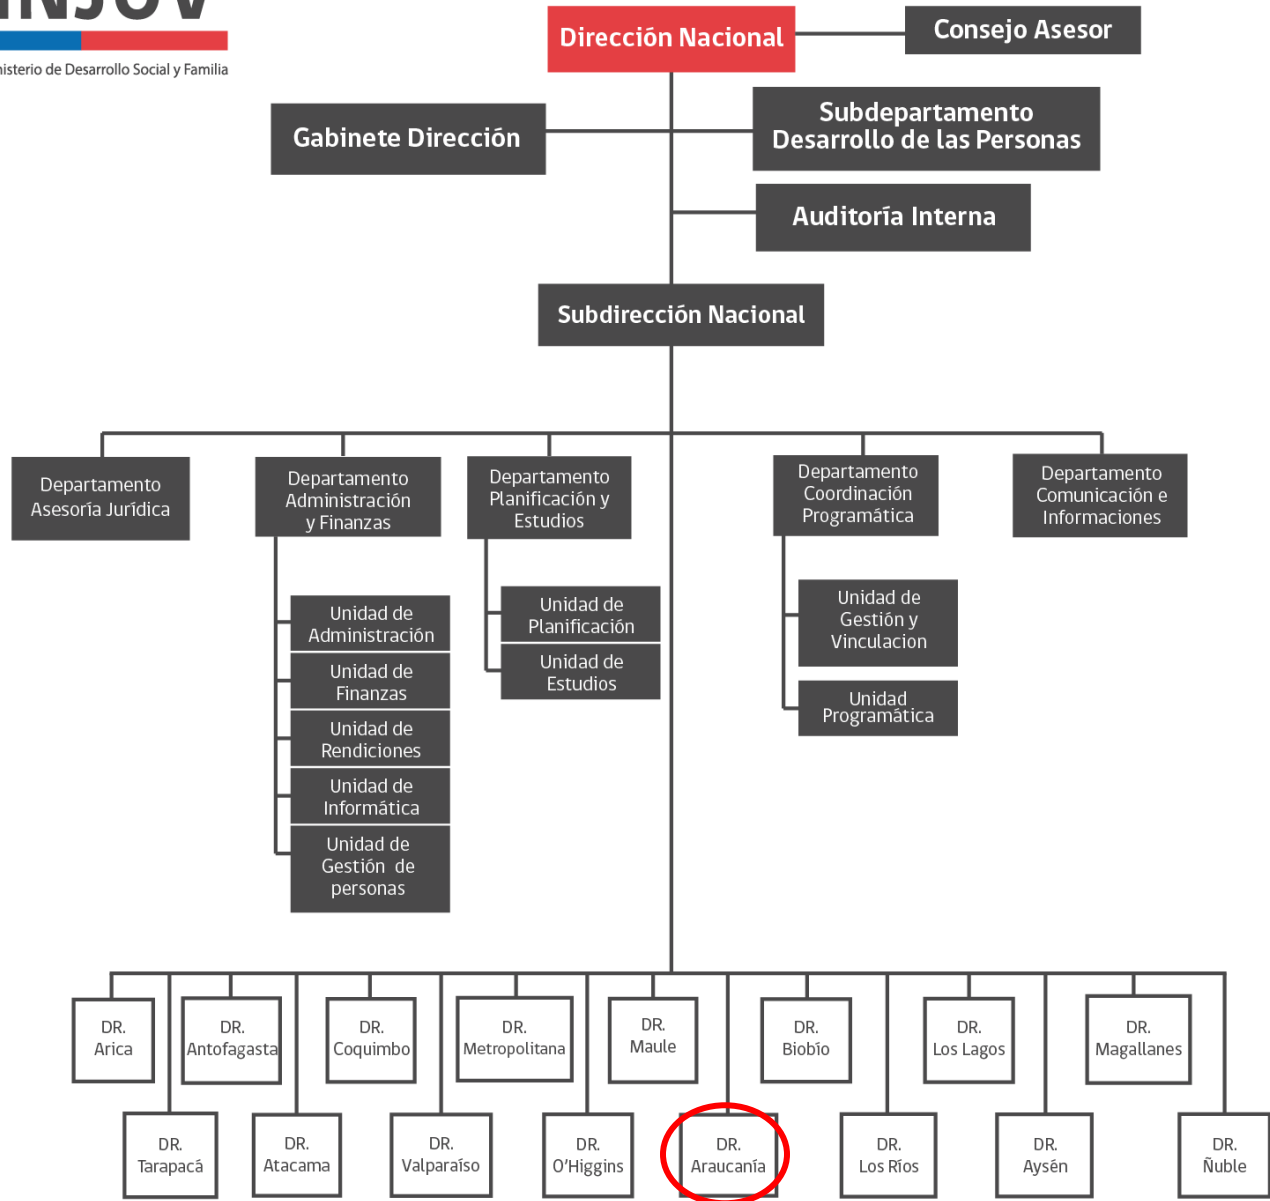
INJUV
isterio de Desarrollo Social y Familia

Dirección Nacional

Consejo Asesor

Gabinete Dirección

Subdepartamento Desarrollo de las Personas

Auditoría Interna

Subdirección Nacional

Departamento Asesoría Jurídica

Departamento Administración y Finanzas

Unidad de Administración

Unidad de Finanzas

Unidad de Rendiciones

Unidad de Informática

Unidad de Gestión de personas

Departamento Planificación y Estudios

Unidad de Planificación

Unidad de Estudios

Departamento Coordinación Programática

Unidad de Gestión y Vinculacion

Unidad Programática

Departamento Comunicación e Informaciones

DR. Arica

DR. Antofagasta

DR. Coquimbo

DR. Metropolitana

DR. Maule

DR. Biobío

DR. Los Lagos

DR. Magallanes

DR. Tarapacá

DR. Atacama

DR. Valparaíso

DR. O'Higgins

DR. Araucanía

DR. Los Ríos

DR. Aysén

DR. Ñuble